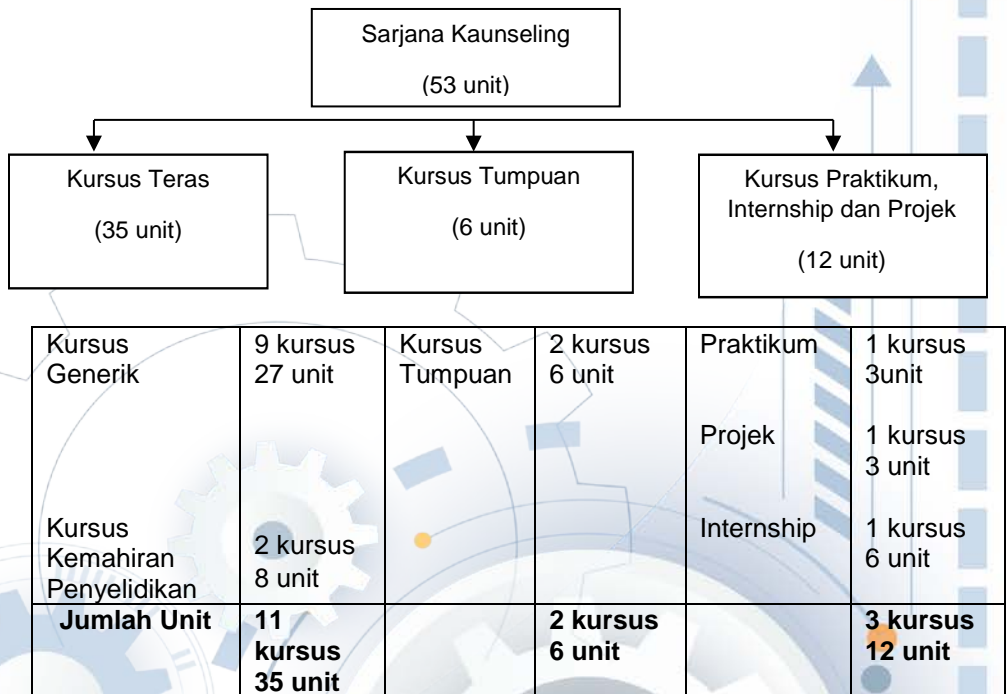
Sarjana Kaunseling

(53 unit)

Kursus Teras

(35 unit)

Kursus Tumpuan

(6 unit)

Kursus Praktikum, Internship dan Projek

(12 unit)

| Kursus Generik<br><br>Kursus Kemahiran Penyelidikan | 9 kursus 27 unit<br><br>2 kursus 8 unit | Kursus Tumpuan | 2 kursus 6 unit | Praktikum<br><br>Projek<br><br>Internship | 1 kursus 3unit<br><br>1 kursus 3 unit<br><br>1 kursus 6 unit |
|---|---|---|---|---|---|
| **Jumlah Unit** | **11 kursus 35 unit** | | **2 kursus 6 unit** | | **3 kursus 12 unit** |